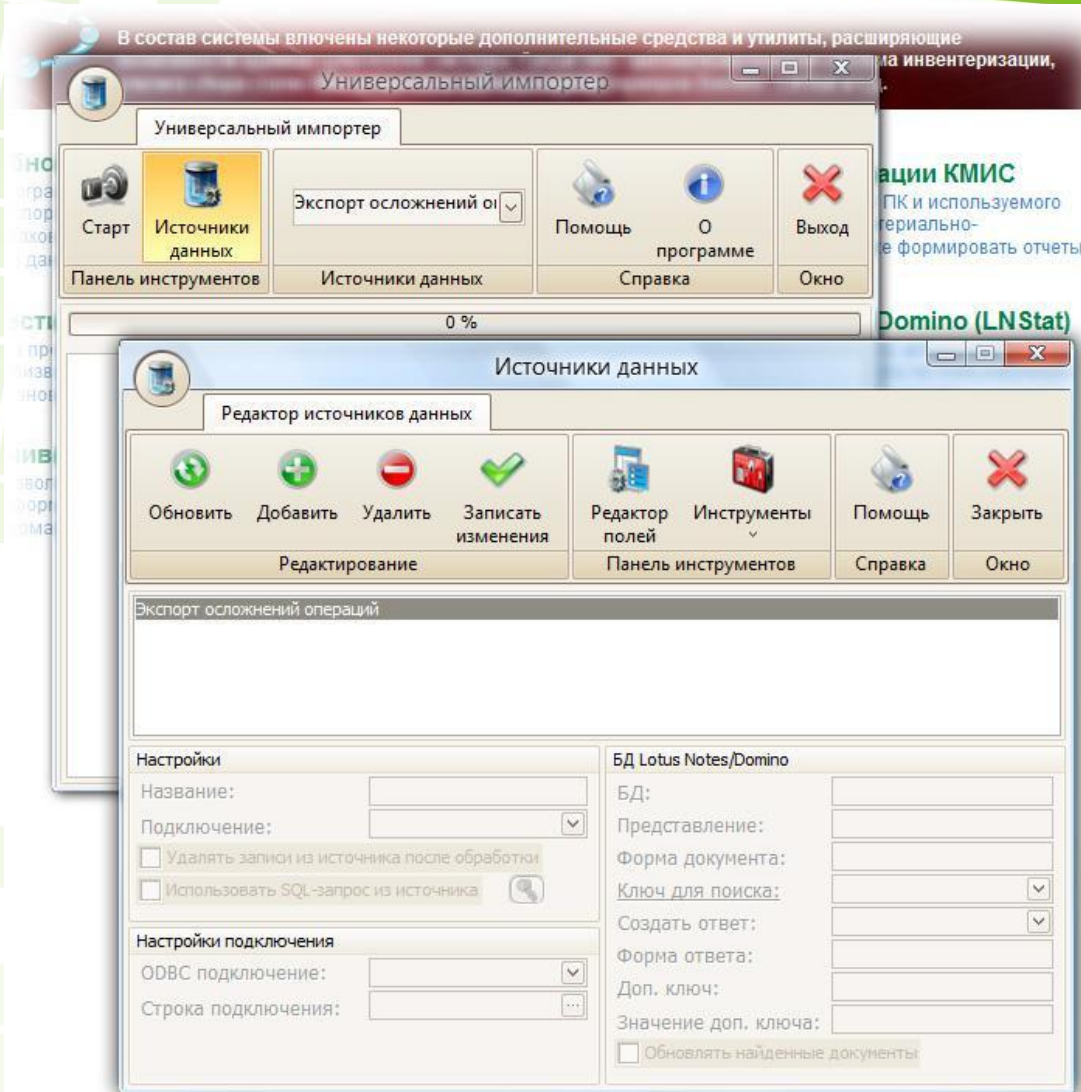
В состав системы влючены некоторые дополнительные средства и утилиты, расширяющие
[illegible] ма инвентеризации,

Универсальный импортер

Универсальный импортер

Старт
Источники данных
Панель инструментов

Экспорт осложнений о
Источники данных

Помощь
О программе
Справка

Выход
Окно

0 %

ации КМИС
ПК и используемого
териально-
е формировать отчеты

Domino (LNStat)

Источники данных

Редактор источников данных

Обновить
Добавить
Удалить
Записать изменения
Редактирование

Редактор полей
Инструменты
Панель инструментов

Помощь
Справка

Закрыть
Окно

Экспорт осложнений операций

Настройки
Название:
Подключение:
Удалять записи из источника после обработки
Использовать SQL-запрос из источника

Настройки подключения
ODBC подключение:
Строка подключения:

БД Lotus Notes/Domino
БД:
Представление:
Форма документа:
Ключ для поиска:
Создать ответ:
Форма ответа:
Доп. ключ:
Значение доп. ключа:
Обновлять найденные документы